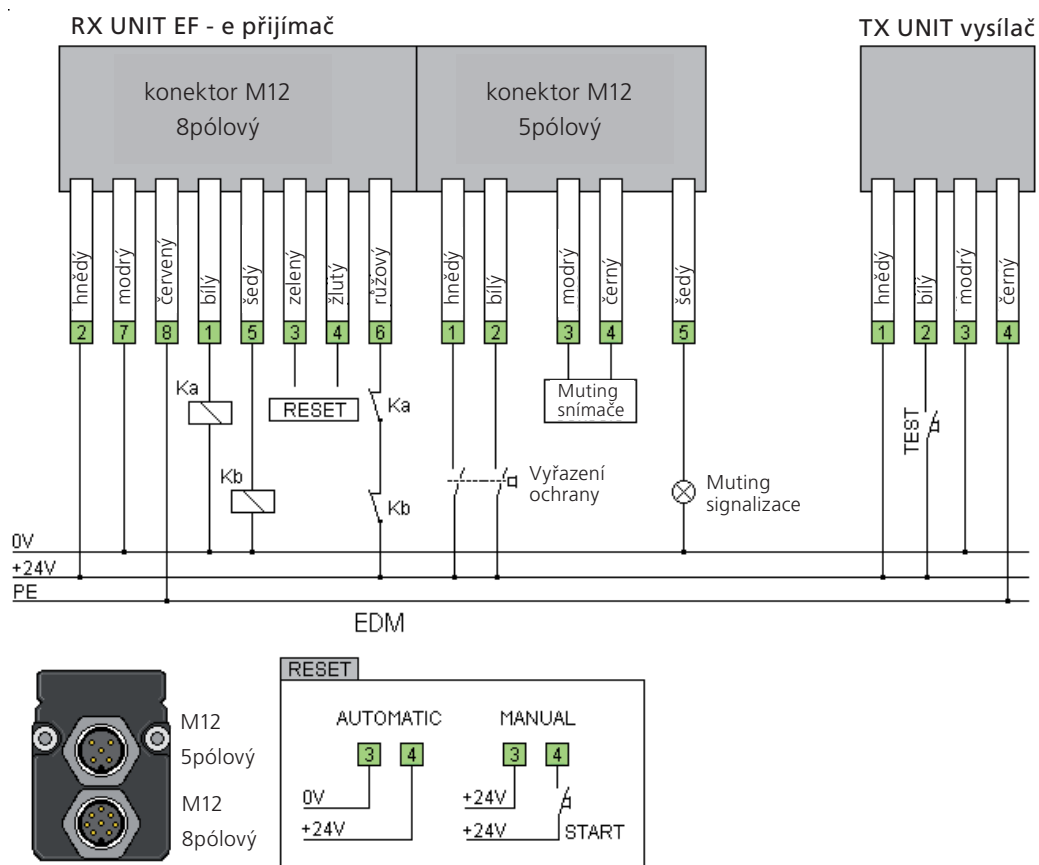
RX UNIT EF - e přijímač

TX UNIT vysílač

konektor M12
8pólový

konektor M12
5pólový

hnědý 2
modrý 7
červený 8
bílý 1
šedý 5
zelený 3
žlutý 4
růžový 6

hnědý 1
bílý 2
modrý 3
černý 4
šedý 5

hnědý 1
bílý 2
modrý 3
černý 4

Ka
RESET
Ka
Kb
Kb

Muting snímače

Vyřazení ochrany

Muting signalizace

TEST

0V
+24V
PE

EDM

M12
5pólový
M12
8pólový

RESET
AUTOMATIC
3 4
0V
+24V

MANUAL
3 4
+24V
+24V
START